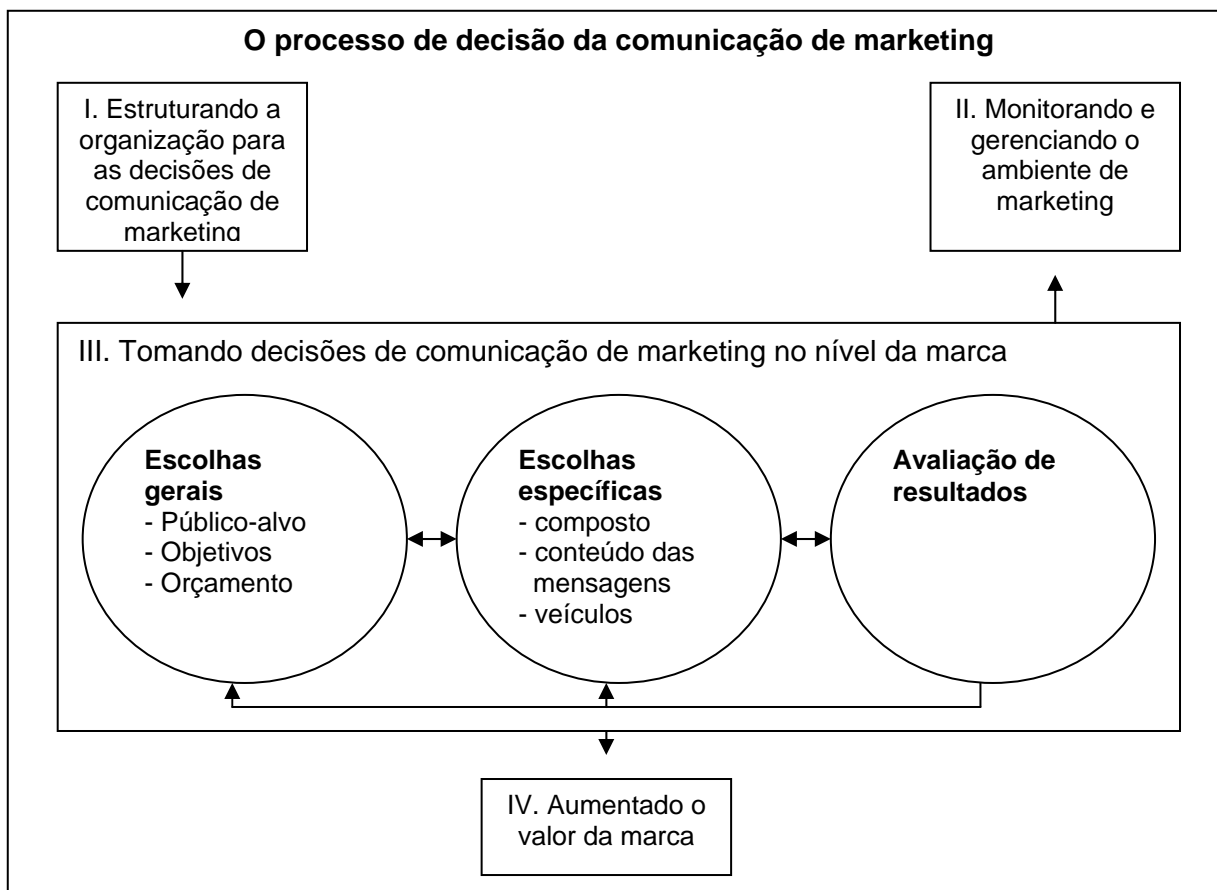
O processo de decisão da comunicação de marketing

I. Estruturando a organização para as decisões de comunicação de marketing

II. Monitorando e gerenciando o ambiente de marketing

III. Tomando decisões de comunicação de marketing no nível da marca

Escolhas gerais
- Público-alvo
- Objetivos
- Orçamento

Escolhas específicas
- composto
- conteúdo das mensagens
- veículos

Avaliação de resultados

IV. Aumentado o valor da marca